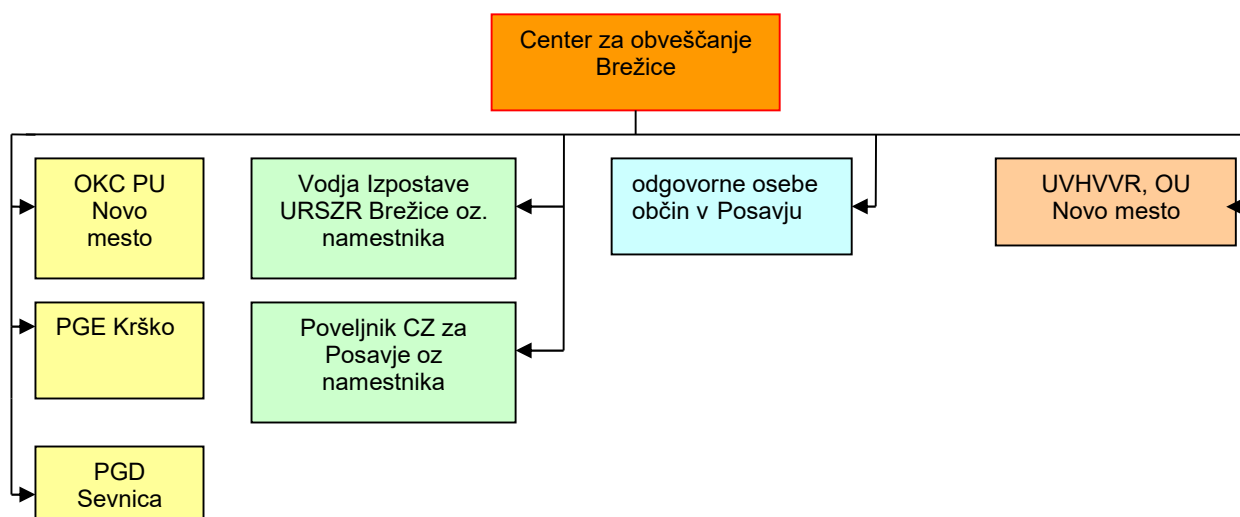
Center za obveščanje Brežice

OKC PU Novo mesto

PGE Krško

PGD Sevnica

Vodja Izpostave URSZR Brežice oz. namestnika

Poveljnik CZ za Posavje oz namestnika

odgovorne osebe občin v Posavju

UVHVVR, OU Novo mesto